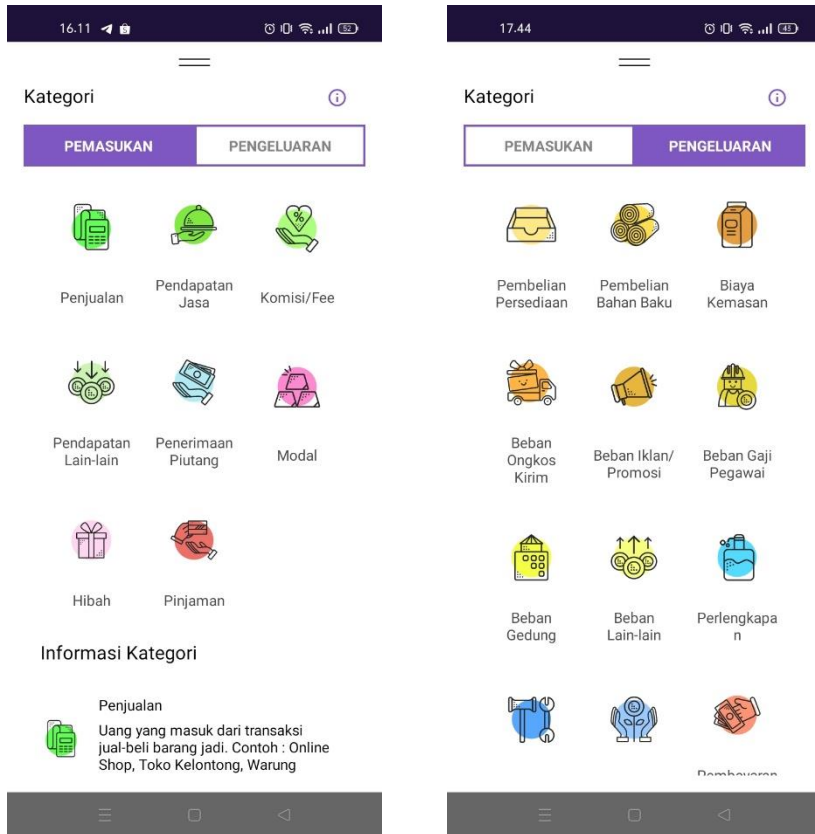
16.11

Kategori

PEMASUKAN PENGELUARAN

Penjualan

Pendapatan Jasa

Komisi/Fee

Pendapatan Lain-lain

Penerimaan Piutang

Modal

Hibah

Pinjaman

Informasi Kategori

Penjualan

Uang yang masuk dari transaksi jual-beli barang jadi. Contoh : Online Shop, Toko Kelontong, Warung

17.44

Kategori

PEMASUKAN PENGELUARAN

Pembelian Persediaan

Pembelian Bahan Baku

Biaya Kemasan

Beban Ongkos Kirim

Beban Iklan/ Promosi

Beban Gaji Pegawai

Beban Gedung

Beban Lain-lain

Perlengkapa n

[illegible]